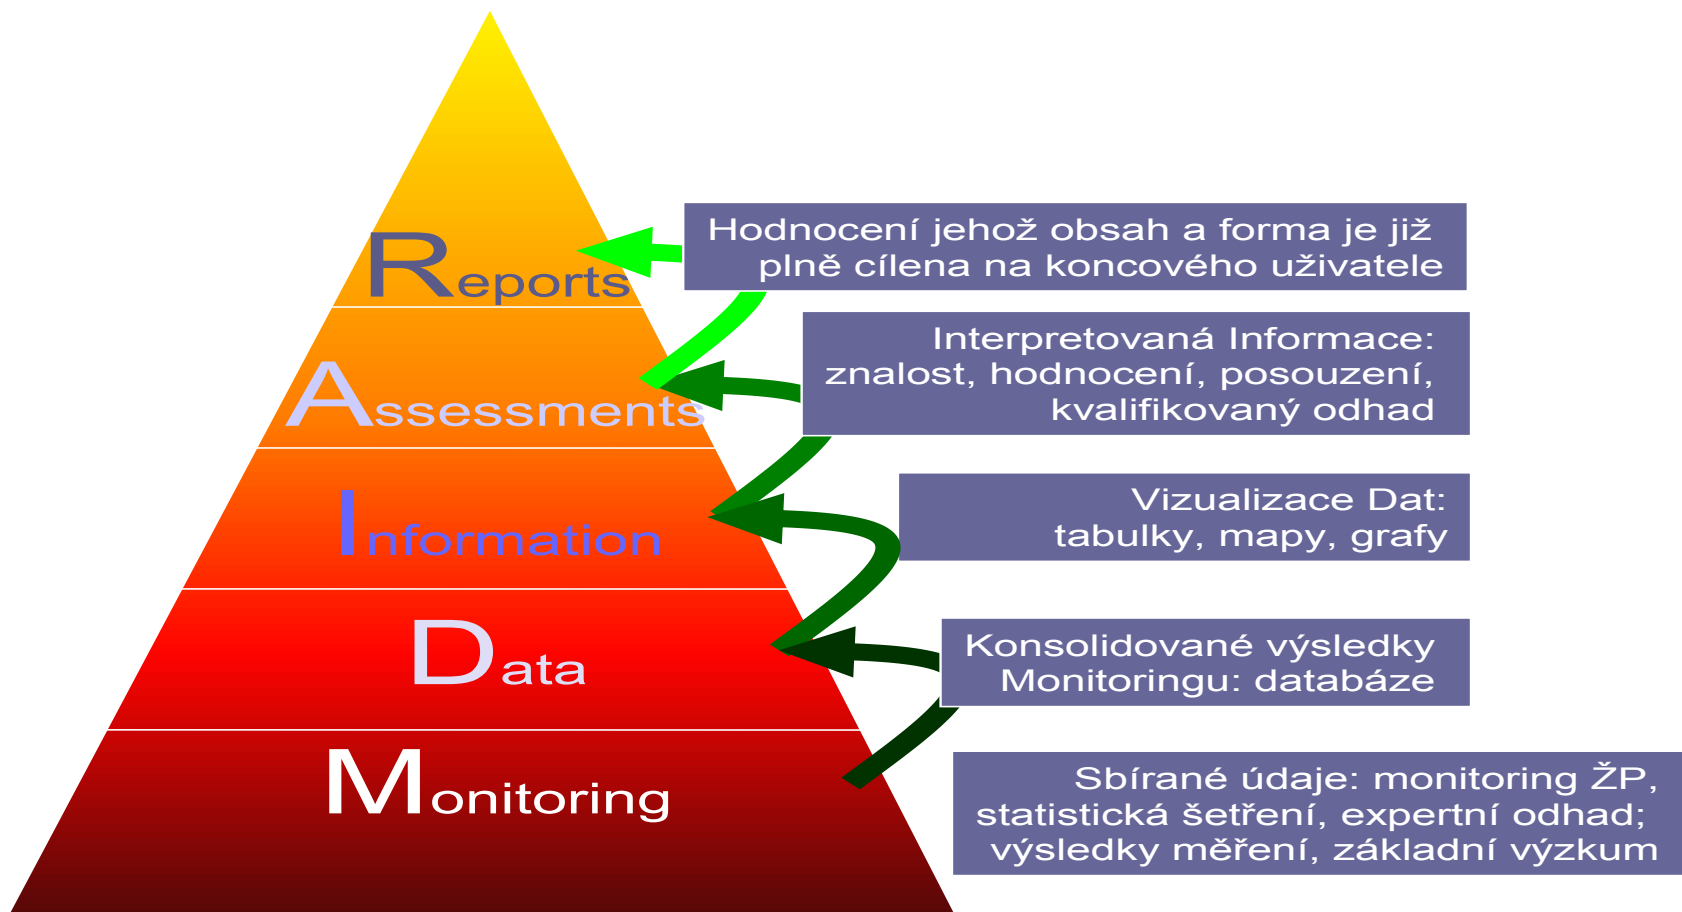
Reports

Assessments

Information

Data

Monitoring

Hodnocení jehož obsah a forma je již plně cílena na koncového uživatele

Interpretovaná Informace: znalost, hodnocení, posouzení, kvalifikovaný odhad

Vizualizace Dat: tabulky, mapy, grafy

Konsolidované výsledky Monitoringu: databáze

Sbírané údaje: monitoring ŽP, statistická šetření, expertní odhad; výsledky měření, základní výzkum